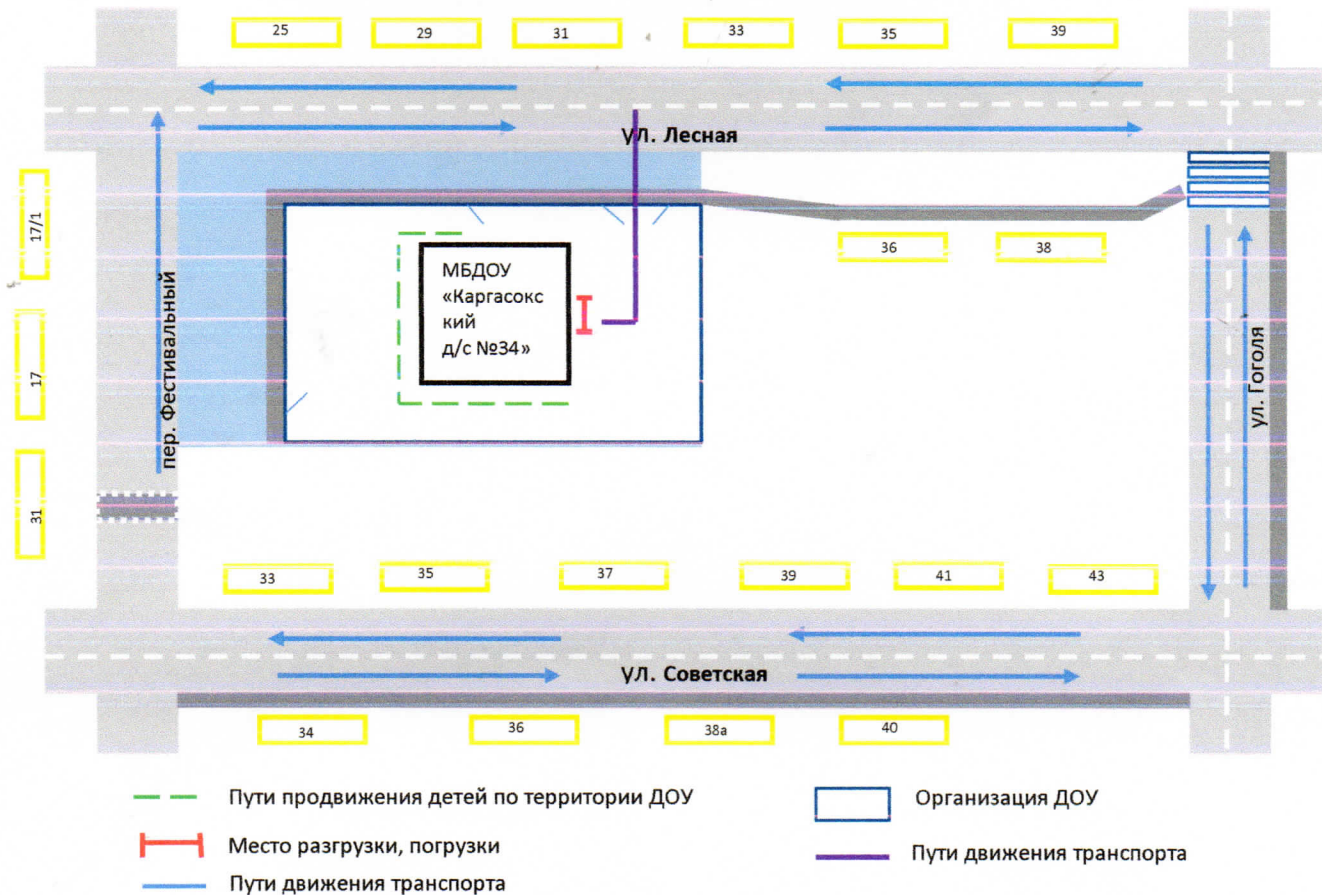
25
29
31
33
35
39

ул. Лесная

17/1
17
31

пер. Фестивальный

МБДОУ «Каргасокский д/с №34»

36
38

ул. Гоголя

33
35
37
39
41
43

ул. Советская

34
36
38а
40

Пути продвижения детей по территории ДОУ
Место разгрузки, погрузки
Пути движения транспорта
Организация ДОУ
Пути движения транспорта